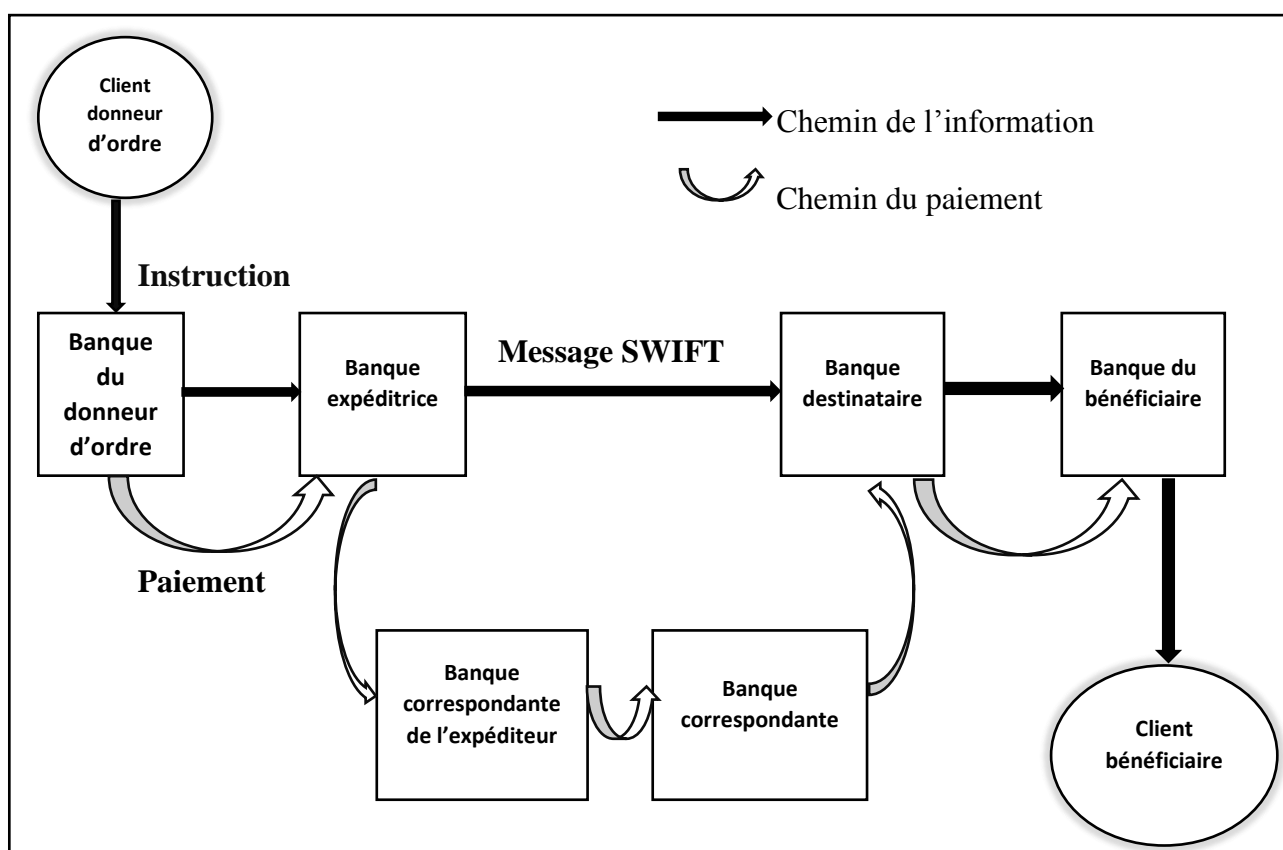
Client donneur d'ordre

Chemin de l'information

Chemin du paiement

Instruction

Banque du donneur d'ordre

Banque expéditrice

Message SWIFT

Banque destinataire

Banque du bénéficiaire

Paiement

Banque correspondante de l'expéditeur

Banque correspondante

Client bénéficiaire